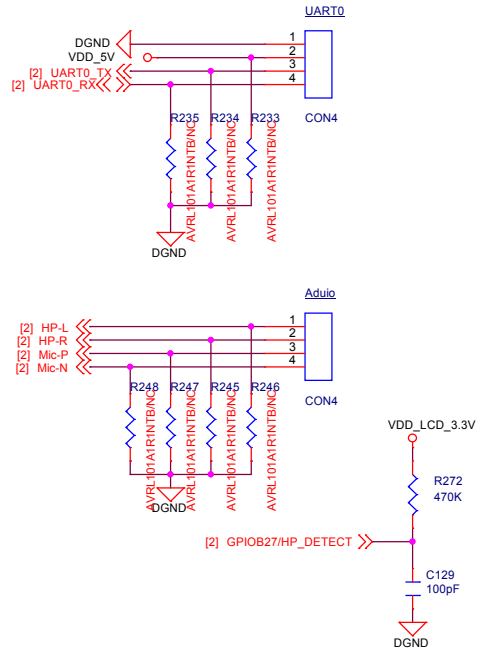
UART0

DGND
VDD_5V
[2] UART0_TX
[2] UART0_RX

1
2
3
4

CON4

R235
R234
R233

AVRL101A1R1NTB/NC
AVRL101A1R1NTB/NC
AVRL101A1R1NTB/NC

DGND

Aduio

[2] HP-L
[2] HP-R
[2] Mic-P
[2] Mic-N

1
2
3
4

CON4

R248
R247
R245
R246

AVRL101A1R1NTB/NC
AVRL101A1R1NTB/NC
AVRL101A1R1NTB/NC
AVRL101A1R1NTB/NC

DGND

VDD_LCD_3.3V

R272
470K

[2] GPIOB27/HP_DETECT

C129
100pF

DGND